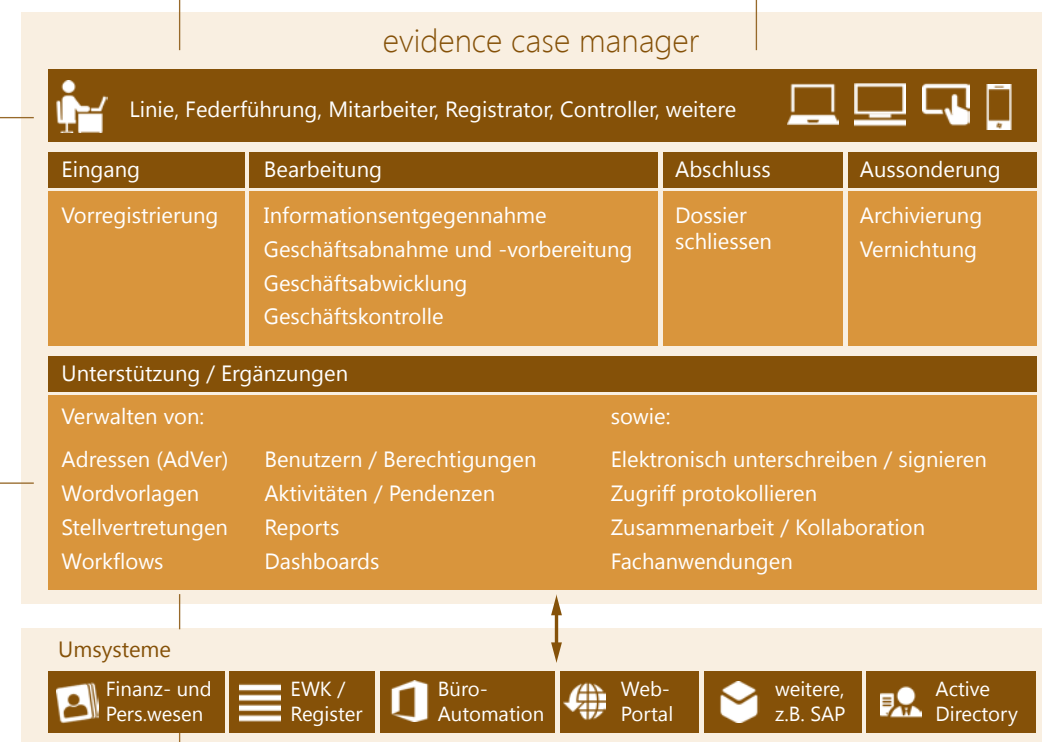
evidence case manager

Linie, Federführung, Mitarbeiter, Registrator, Controller, weitere

| Eingang | Bearbeitung | Abschluss | Aussonderung |
|---|---|---|---|
| Vorregistrierung | Informationsentgegennahme<br>Geschäftsabnahme und -vorbereitung<br>Geschäftsabwicklung<br>Geschäftskontrolle | Dossier schliessen | Archivierung<br>Vernichtung |

Unterstützung / Ergänzungen

Verwalten von:

Adressen (AdVer)
Wordvorlagen
Stellvertretungen
Workflows

Benutzern / Berechtigungen
Aktivitäten / Pendenzen
Reports
Dashboards

sowie:

Elektronisch unterschreiben / signieren
Zugriff protokollieren
Zusammenarbeit / Kollaboration
Fachanwendungen

Umsysteme

Finanz- und Pers.wesen

EWK / Register

Büro-Automation

Web-Portal

weitere, z.B. SAP

Active Directory